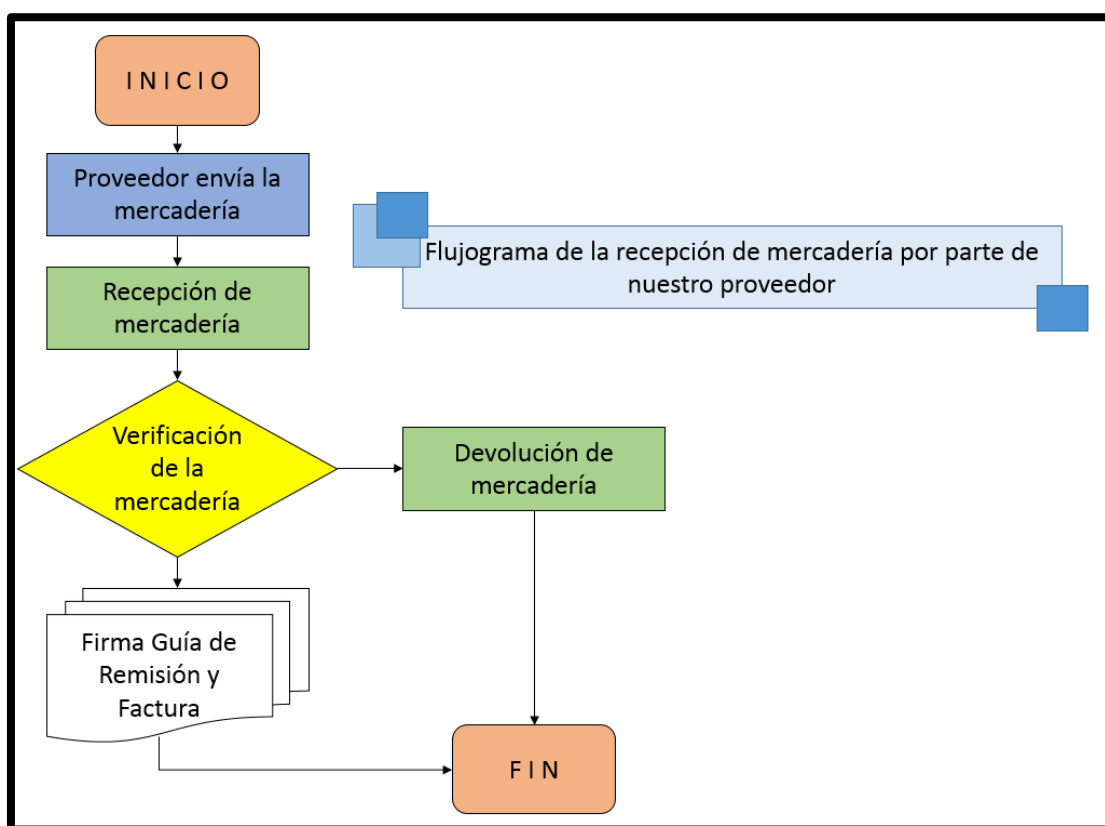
I N I C I O

Proveedor envía la mercadería

Flujograma de la recepción de mercadería por parte de nuestro proveedor

Recepción de mercadería

Verificación de la mercadería

Devolución de mercadería

Firma Guía de Remisión y Factura

F I N